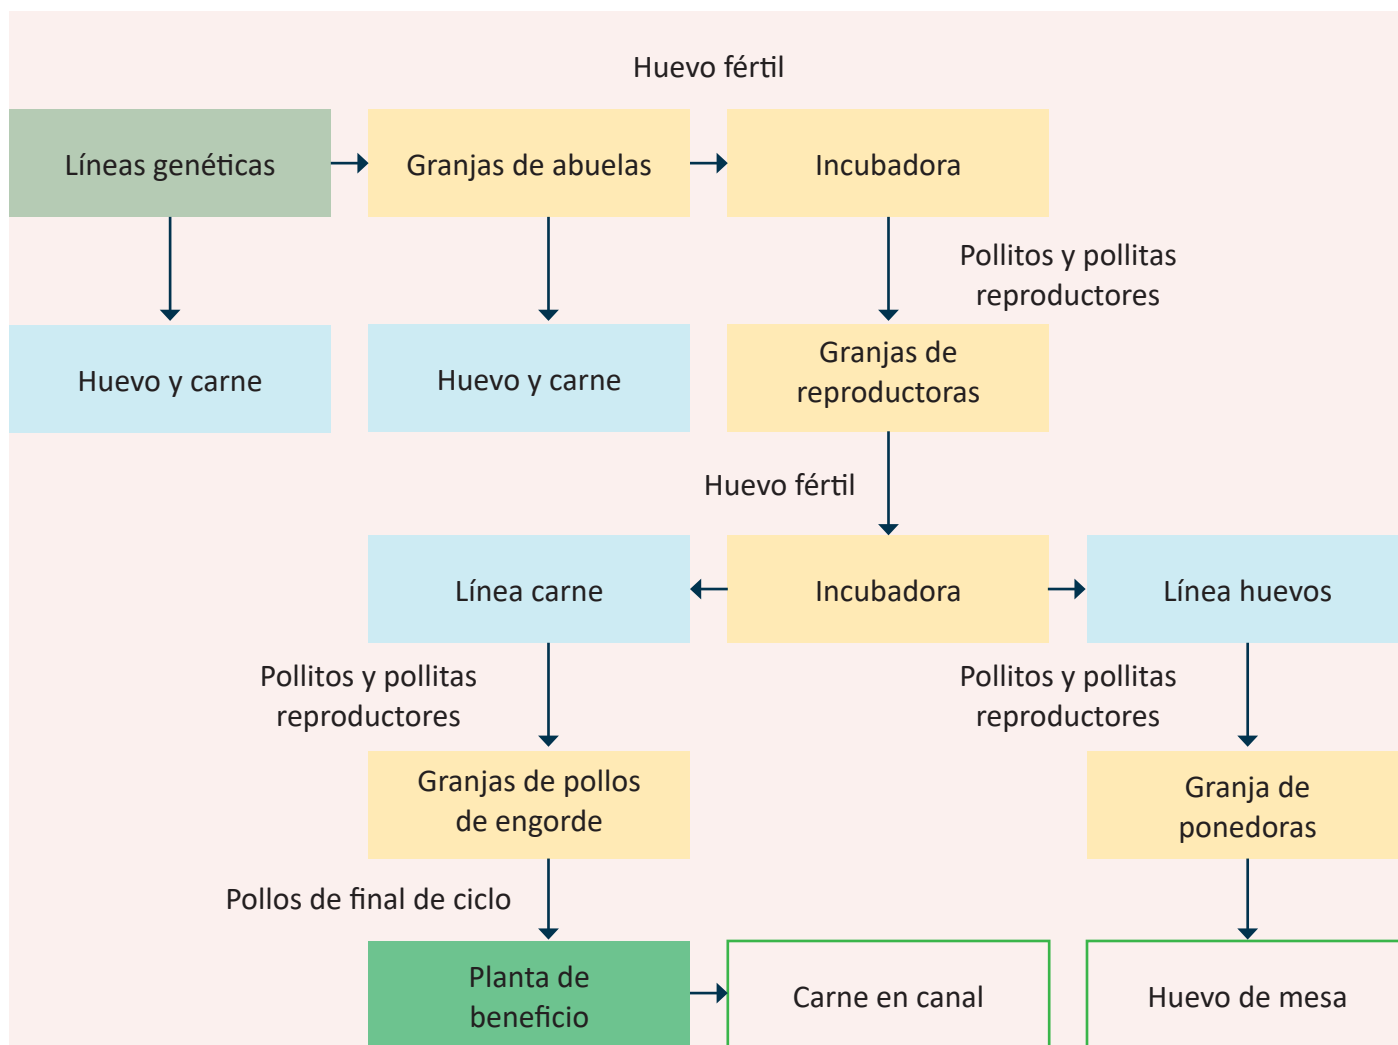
Huevo fértil

Líneas genéticas

Granjas de abuelas

Incubadora

Huevo y carne

Huevo y carne

Pollitos y pollitas reproductores

Granjas de reproductoras

Huevo fértil

Línea carne

Incubadora

Línea huevos

Pollitos y pollitas reproductores

Pollitos y pollitas reproductores

Granjas de pollos de engorde

Granja de ponedoras

Pollos de final de ciclo

Planta de beneficio

Carne en canal

Huevo de mesa